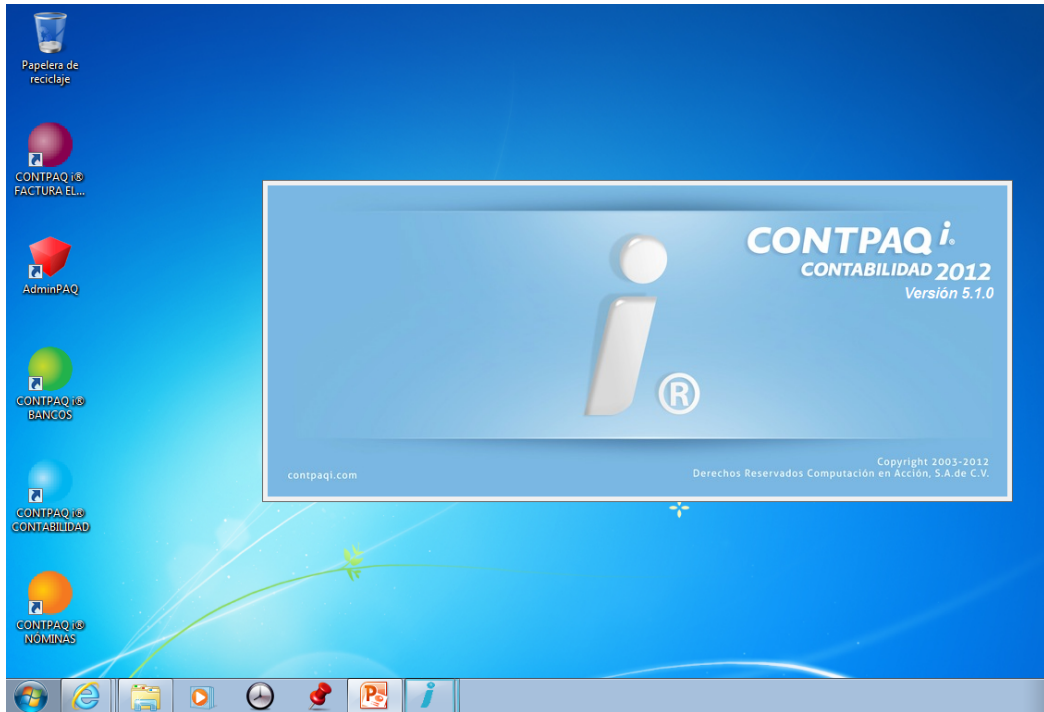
Papelera de reciclaje

CONTPAQ i® FACTURA EL...

AdminPAQ

CONTPAQ i® BANCOS

CONTPAQ i® CONTABILIDAD

CONTPAQ i® NÓMINAS

CONTPAQ i.
CONTABILIDAD 2012
Versión 5.1.0

®

contpaqi.com

Copyright 2003-2012
Derechos Reservados Computación en Acción, S.A.de C.V.